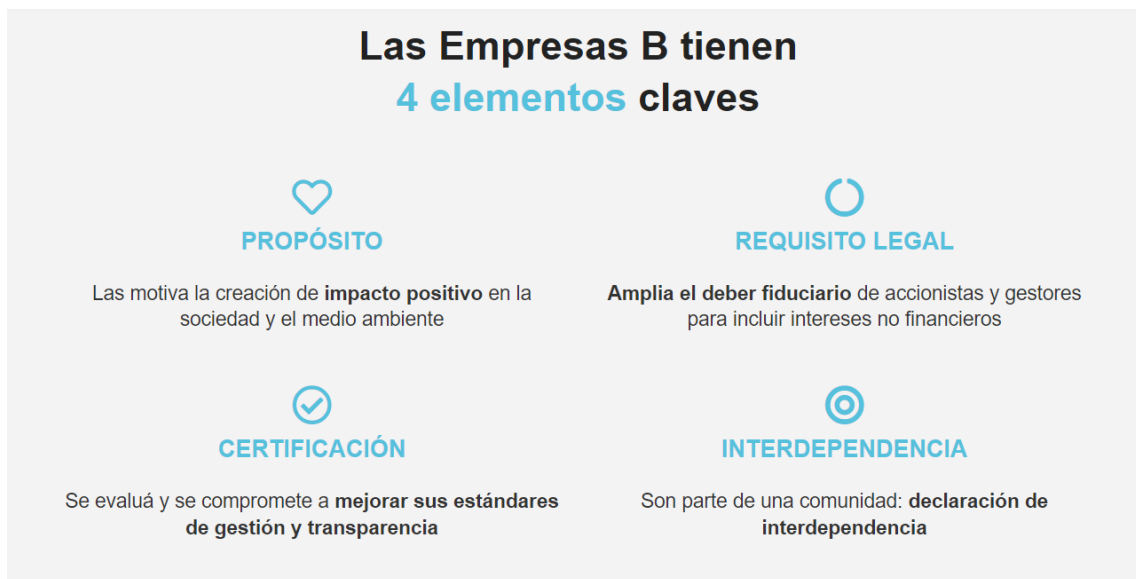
Las Empresas B tienen
4 elementos claves

PROPÓSITO

Las motiva la creación de impacto positivo en la sociedad y el medio ambiente

REQUISITO LEGAL

Amplia el deber fiduciario de accionistas y gestores para incluir intereses no financieros

CERTIFICACIÓN

Se evaluá y se compromete a mejorar sus estándares de gestión y transparencia

INTERDEPENDENCIA

Son parte de una comunidad: declaración de interdependencia